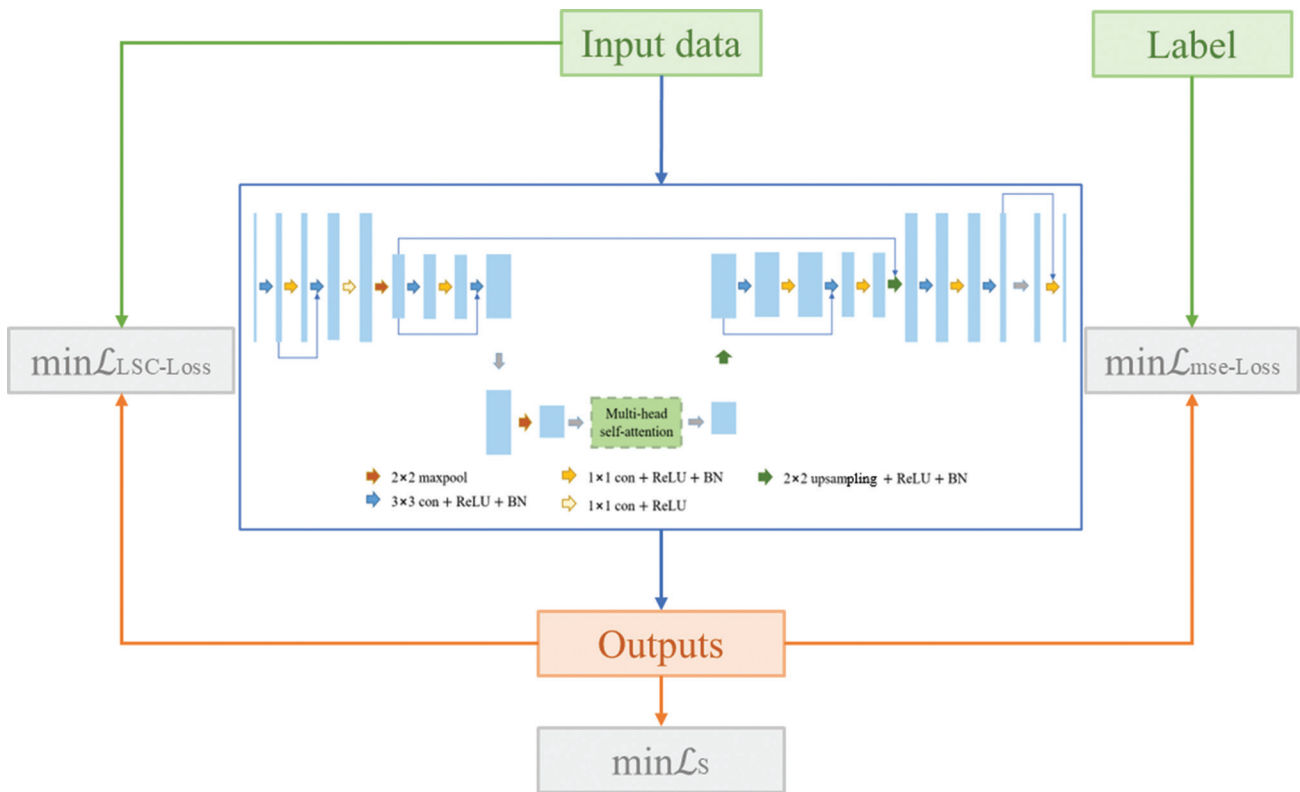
Input data

Label

$\min\mathcal{L}_{LSC\text{-}Loss}$

$\min\mathcal{L}_{mse\text{-}Loss}$

Multi-head self-attention

2×2 maxpool

3×3 con + ReLU + BN

1×1 con + ReLU + BN

1×1 con + ReLU

2×2 upsampling + ReLU + BN

Outputs

$\min\mathcal{L}_{S}$